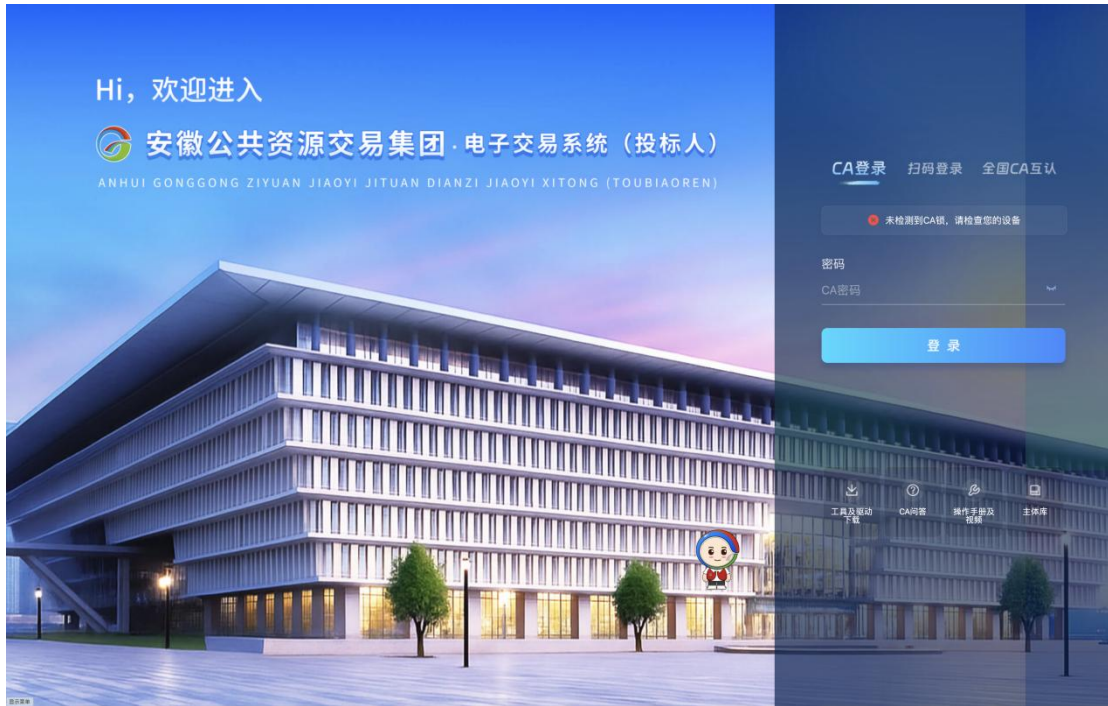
Hi，欢迎进入

安徽公共资源交易集团·电子交易系统（投标人）

ANHUI GONGGONG ZIYUAN JIAOYI JITUAN DIANZI JIAOYI XITONG (TOUBIAOREN)

CA登录 扫码登录 全国CA互认

未检测到CA锁，请检查您的设备

密码

CA密码

登 录

工具及驱动下载

CA问答

操作手册及视频

主体库

显示菜单